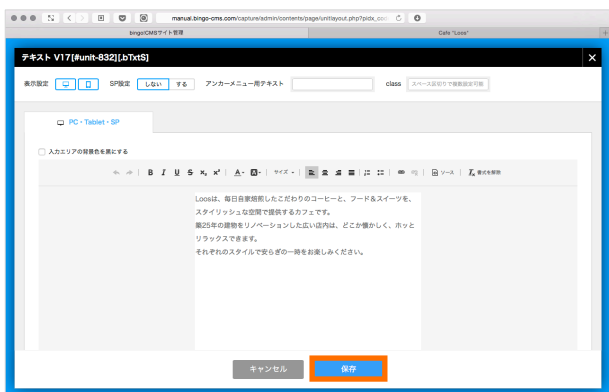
manual.bingo-cms.com/capture/admin/contents/page/unitlayout.php?pidx_con

bingo!CMSサイト管理

Cafe "Loos"

テキスト V17[#unit-832][.bTxtS]

表示設定

SP設定 しない する

アンカーメニュー用テキスト

class スペース区切りで複数設定可能

PC・Tablet・SP

入力エリアの背景色を黒にする

サイズ

ソース

書式を解除

Loosは、毎日自家焙煎したこだわりのコーヒーと、フード＆スイーツを、スタイリッシュな空間で提供するカフェです。

築25年の建物をリノベーションした広い店内は、どこか懐かしく、ホッとリラックスできます。

それぞれのスタイルで安らぎの一時をお楽しみください。

キャンセル

保存